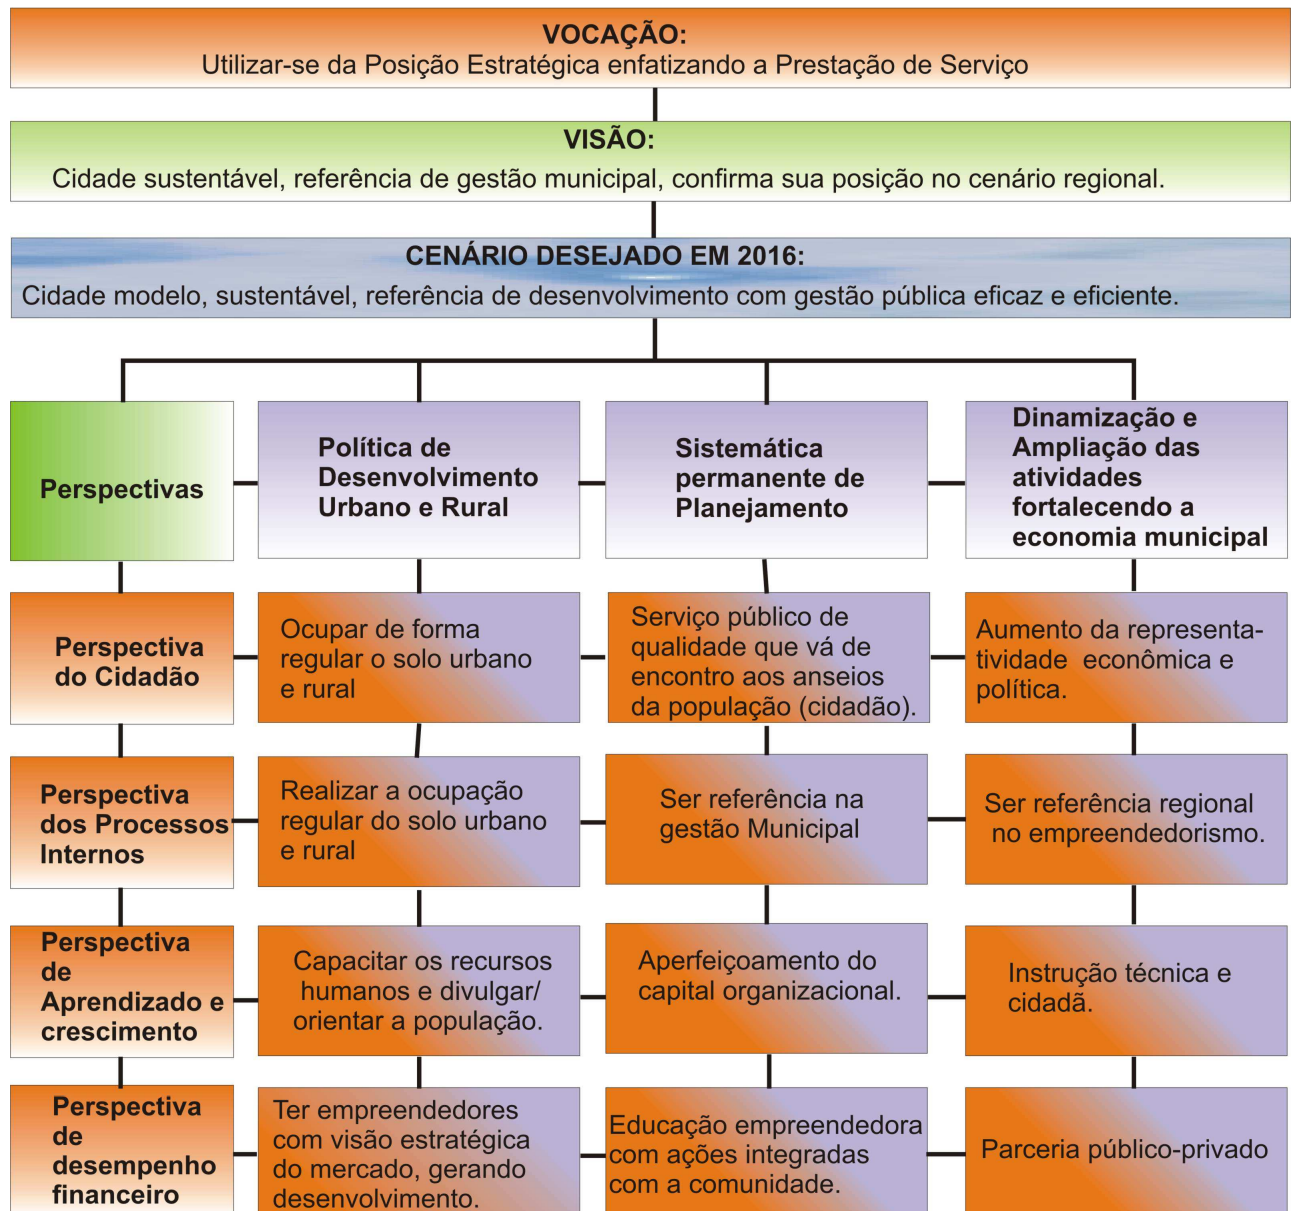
VOCAÇÃO:
Utilizar-se da Posição Estratégica enfatizando a Prestação de Serviço

VISÃO:
Cidade sustentável, referência de gestão municipal, confirma sua posição no cenário regional.

CENÁRIO DESEJADO EM 2016:
Cidade modelo, sustentável, referência de desenvolvimento com gestão pública eficaz e eficiente.

Perspectivas

Política de Desenvolvimento Urbano e Rural

Sistemática permanente de Planejamento

Dinamização e Ampliação das atividades fortalecendo a economia municipal

Perspectiva do Cidadão

Ocupar de forma regular o solo urbano e rural

Serviço público de qualidade que vá de encontro aos anseios da população (cidadão).

Aumento da representatividade econômica e política.

Perspectiva dos Processos Internos

Realizar a ocupação regular do solo urbano e rural

Ser referência na gestão Municipal

Ser referência regional no empreendedorismo.

Perspectiva de Aprendizado e crescimento

Capacitar os recursos humanos e divulgar/ orientar a população.

Aperfeiçoamento do capital organizacional.

Instrução técnica e cidadã.

Perspectiva de desempenho financeiro

Ter empreendedores com visão estratégica do mercado, gerando desenvolvimento.

Educação empreendedora com ações integradas com a comunidade.

Parceria público-privado